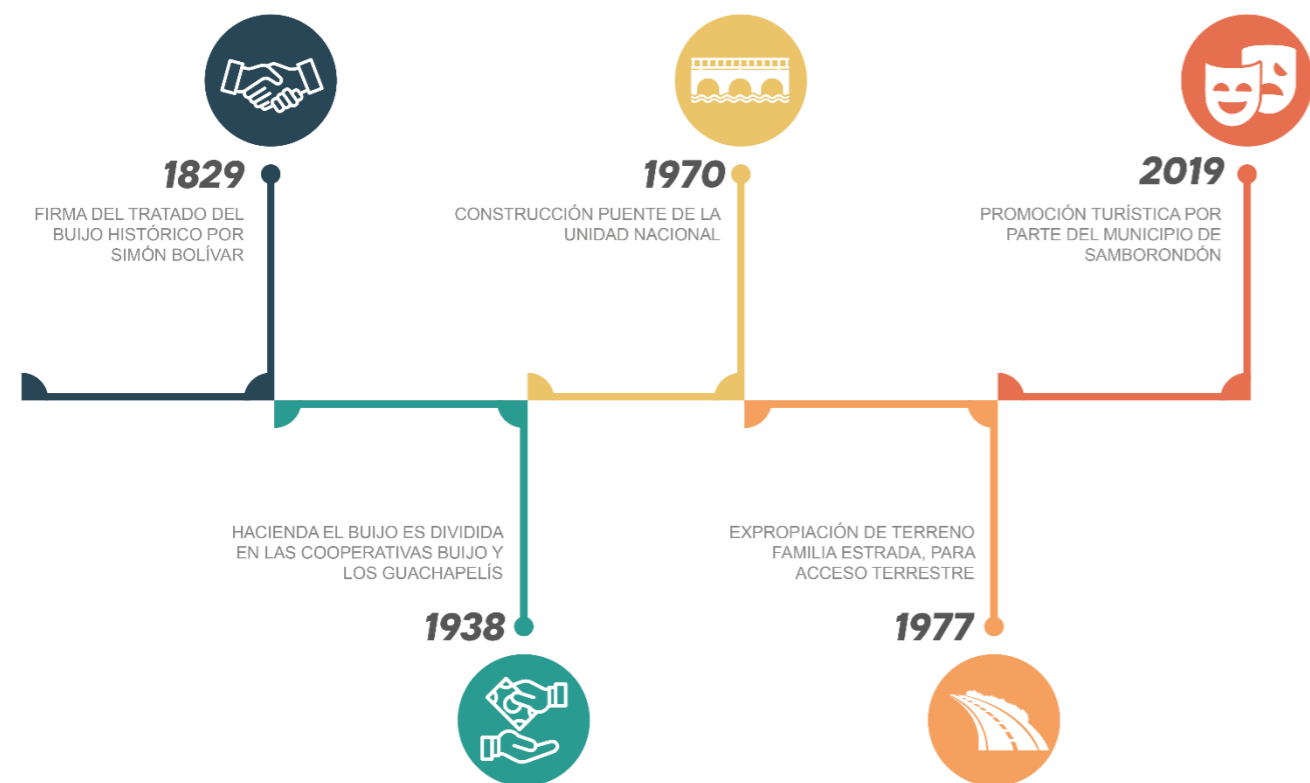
1829
FIRMA DEL TRATADO DEL BUIJO HISTÓRICO POR SIMÓN BOLÍVAR

1970
CONSTRUCCIÓN PUENTE DE LA UNIDAD NACIONAL

2019
PROMOCIÓN TURÍSTICA POR PARTE DEL MUNICIPIO DE SAMBORONDÓN

HACIENDA EL BUIJO ES DIVIDIDA EN LAS COOPERATIVAS BUIJO Y LOS GUACHAPELÍS
1938

EXPROPIACIÓN DE TERRENO FAMILIA ESTRADA, PARA ACCESO TERRESTRE
1977